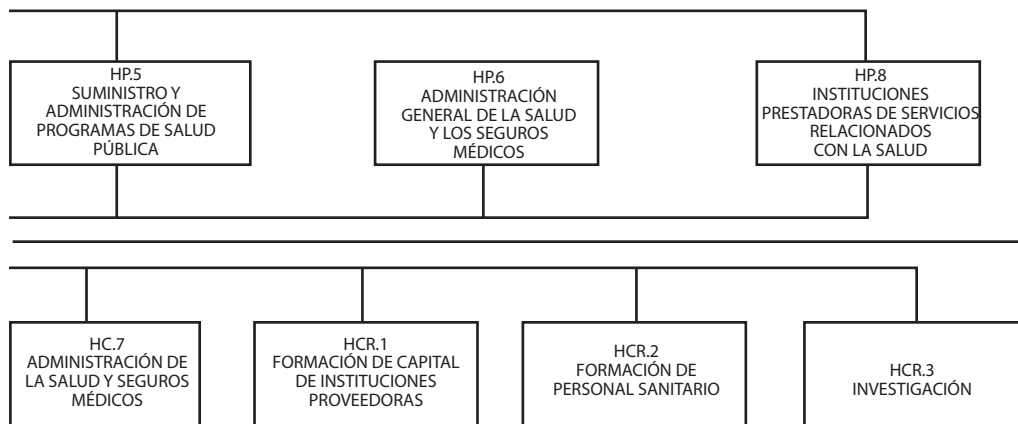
HP.5
SUMINISTRO Y ADMINISTRACIÓN DE PROGRAMAS DE SALUD PÚBLICA

HP.6
ADMINISTRACIÓN GENERAL DE LA SALUD Y LOS SEGUROS MÉDICOS

HP.8
INSTITUCIONES PRESTADORAS DE SERVICIOS RELACIONADOS CON LA SALUD

HC.7
ADMINISTRACIÓN DE LA SALUD Y SEGUROS MÉDICOS

HCR.1
FORMACIÓN DE CAPITAL DE INSTITUCIONES PROVEEDORAS

HCR.2
FORMACIÓN DE PERSONAL SANITARIO

HCR.3
INVESTIGACIÓN